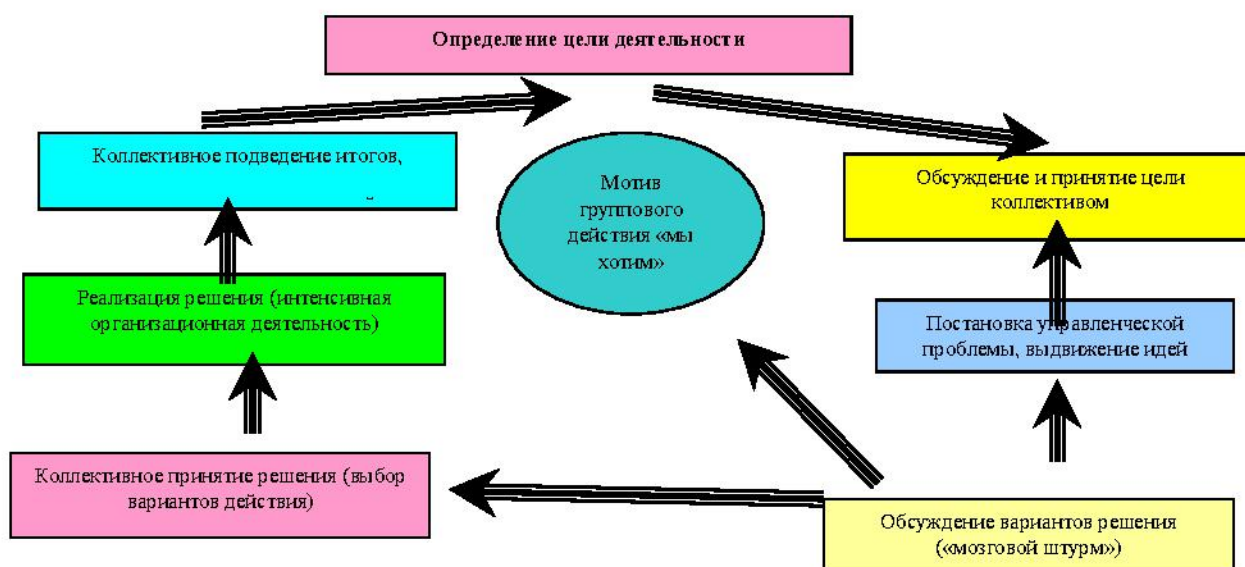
Определение цели деятельности

Коллективное подведение итогов,

Мотив группового действия «мы хотим»

Обсуждение и принятие цели коллективом

Реализация решения (интенсивная организационная деятельность)

Постановка управленческой проблемы, выдвижение идей

Коллективное принятие решения (выбор вариантов действия)

Обсуждение вариантов решения («мозговой штурм»)